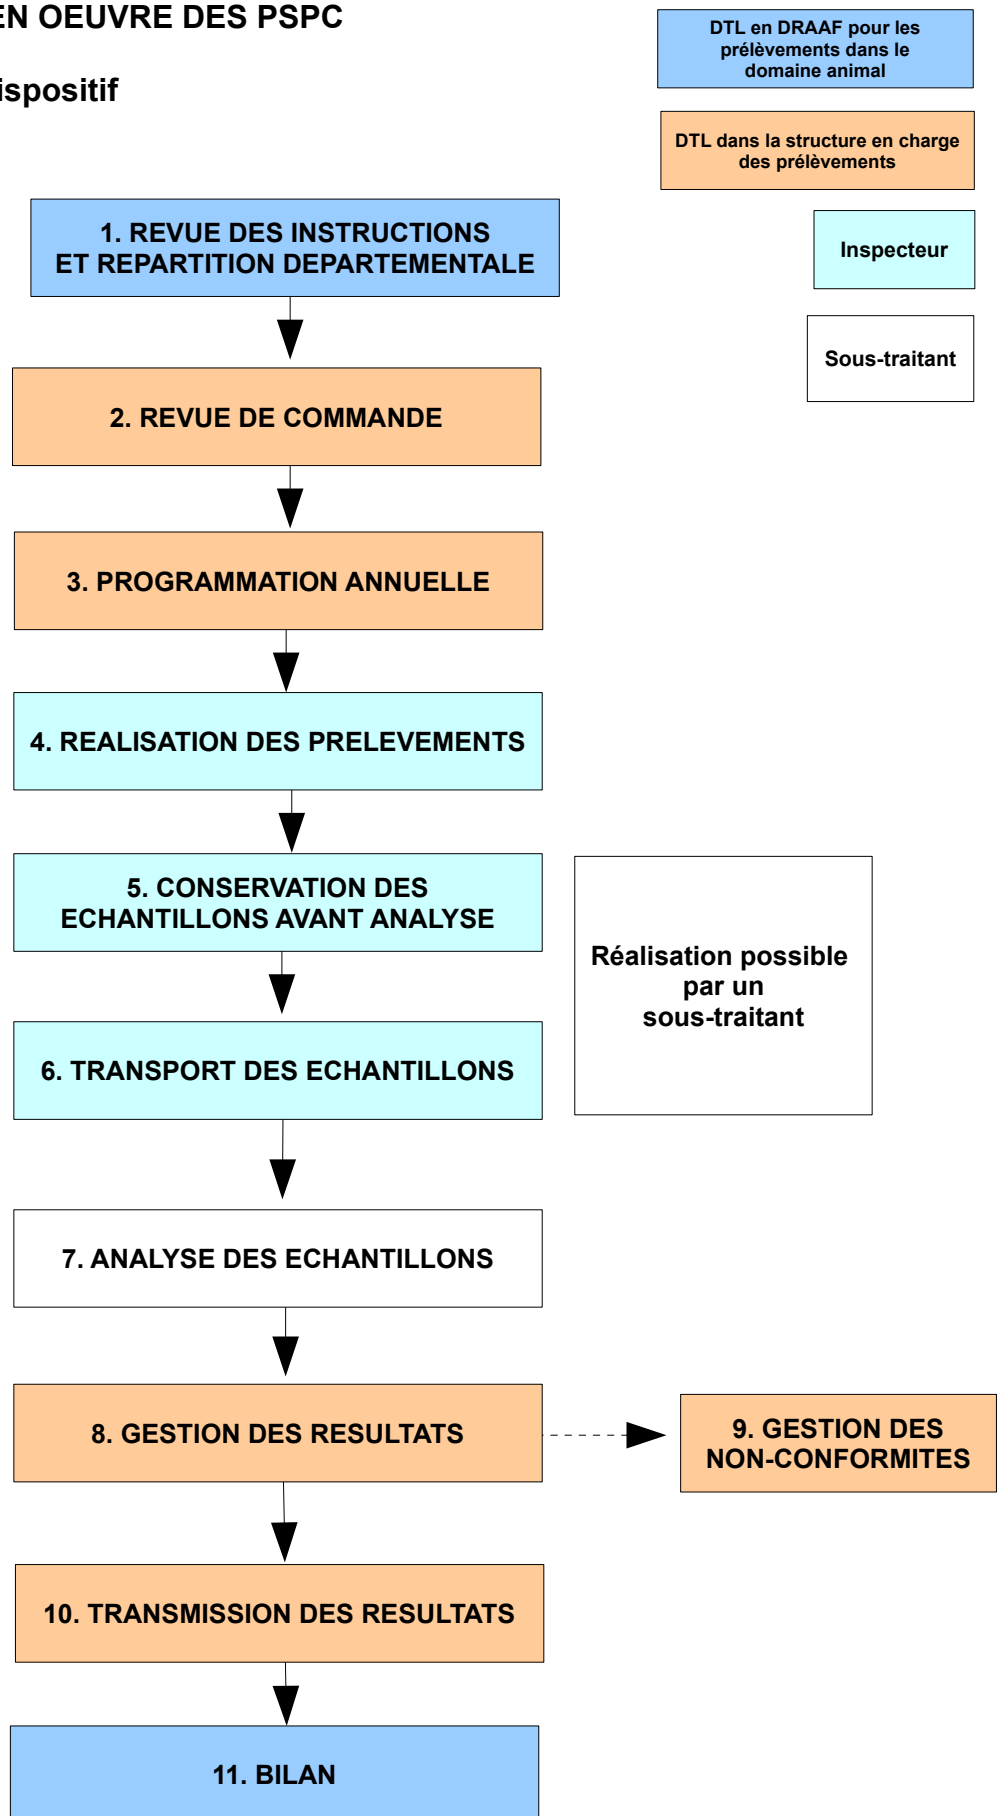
EN OEUVRE DES PSPC

ispositif

DTL en DRAAF pour les prélèvements dans le domaine animal

DTL dans la structure en charge des prélèvements

Inspecteur

Sous-traitant

1. REVUE DES INSTRUCTIONS ET REPARTITION DEPARTEMENTALE

2. REVUE DE COMMANDE

3. PROGRAMMATION ANNUELLE

4. REALISATION DES PRELEVEMENTS

5. CONSERVATION DES ECHANTILLONS AVANT ANALYSE

Réalisation possible par un sous-traitant

6. TRANSPORT DES ECHANTILLONS

7. ANALYSE DES ECHANTILLONS

8. GESTION DES RESULTATS

9. GESTION DES NON-CONFORMITES

10. TRANSMISSION DES RESULTATS

11. BILAN